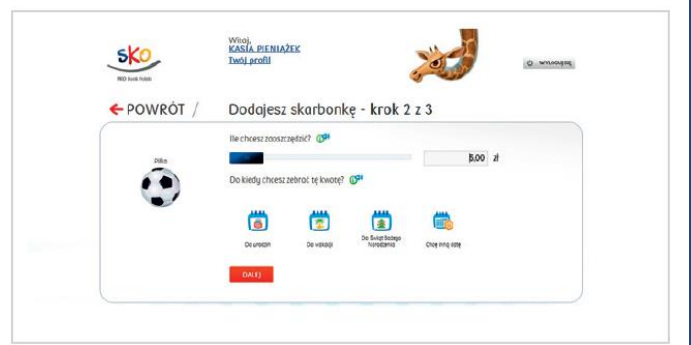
SKO
PKO Bank Polski

Witaj,
KASIA PIENIĄŻEK
Twój profil

Wyloguj

← POWRÓT / Dodajesz skarbonkę - krok 2 z 3

Piłka

Ile chcesz zaoszczędzić?

5,00 zł

Do kiedy chcesz zebrać tę kwotę?

Do urodzin

Do wakacji

Do Świąt Bożego Narodzenia

Chcę inną datę

DALEJ